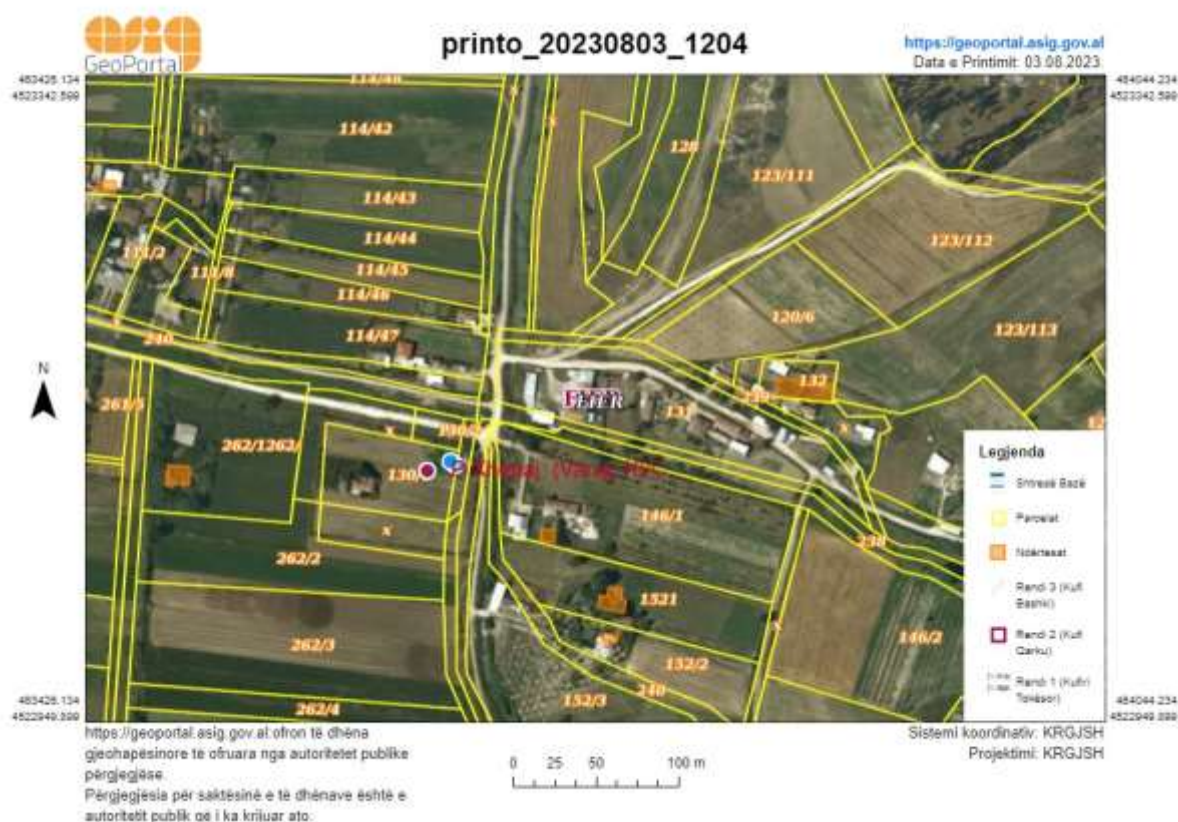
GeoPortal

printo_20230803_1204

https://geoportal.asig.gov.al
Data e Printimit: 03.08.2023

483426.134
4523342.599

484044.234
4523342.599

114/40
114/42
114/43
114/44
114/45
114/46
114/47
111/2
111/8
128
123/111
123/112
123/113
120/6
240
261/5
262/1262/
130/2
130
x
x
x
FETER
131
132
239
146/1
238
262/2
1521
262/3
132/2
240
146/2
152/3
262/4
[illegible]

N

Legjenda
Shtresë Bazë
Parcelat
Ndërtesat
Rendi 3 (Kufi Bashki)
Rendi 2 (Kufi Qarku)
Rendi 1 (Kufiri Tokësor)

483426.134
4522949.399

484044.234
4522949.399

https://geoportal.asig.gov.al ofron të dhëna gjeohapësinore te ofruara nga autoritetet publike përgjegjëse.
Përgjegjësia për saktësinë e të dhënave është e autoritetit publik që i ka krijuar ato.

0 25 50 100 m

Sistemi koordinativ: KRGJSH
Projektimi: KRGJSH